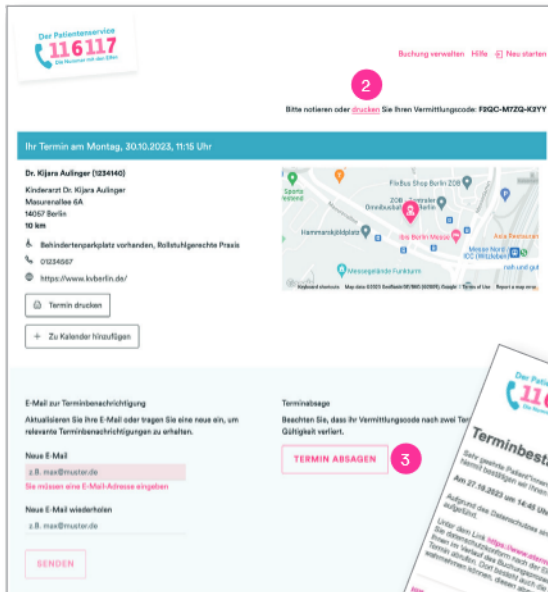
Der Patientenservice
116117
Die Nummer mit den Elfen

Buchung verwalten Hilfe Neu starten

2

Bitte notieren oder drucken Sie Ihren Vermittlungscode: F2QC-M7ZQ-K3YY

Ihr Termin am Montag, 30.10.2023, 11:15 Uhr

Dr. Kijara Aulinger (1234140)

Kinderarzt Dr. Kijara Aulinger
Masurenallee 6A
14057 Berlin
10 km

Behindertenparkplatz vorhanden, Rollstuhlgerechte Praxis

01234567

https://www.kvberlin.de/

Termin drucken

+ Zu Kalender hinzufügen

Sports
FlixBus Shop Berlin ZOB
ZOB - Zentraler Omnibusbahnhof
Hammarskjöldplatz
bis Berlin Messe
Messe Nord ICC (Witzleben)
Messegelände Funkturm
Keyboard shortcuts Map data ©2023 GeoBasis-DE/BKG (©2009), Google Terms of Use Report a map error

E-Mail zur Terminbenachrichtigung

Aktualisieren Sie Ihre E-Mail oder tragen Sie eine neue ein, um relevante Terminbenachrichtigungen zu erhalten.

Neue E-Mail
z.B. max@muster.de
Sie müssen eine E-Mail-Adresse eingeben

Neue E-Mail wiederholen
z.B. max@muster.de

SENDEN

Terminabsage

Beachten Sie, dass Ihr Vermittlungscode nach zwei Ter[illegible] Gültigkeit verliert.

TERMIN ABSAGEN

3

Der Patienten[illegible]
116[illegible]
Die Nummer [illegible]

Terminbest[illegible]

Sehr geehrte Patient*innen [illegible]
hiermit bestätigen wir Ihnen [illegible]

Am 27.10.2023 um 14:45 Uh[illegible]

Aufgrund des Datenschutzes sin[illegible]
aufgeführt.

Unter dem Link https://www.eterm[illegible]
Sie datenschutzkonform nach der Ei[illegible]
Ihnen im Verlauf des Buchungsproz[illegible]
Termin einsehen. Dort besteht auch die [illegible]
Termin absagen können, diesen absa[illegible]